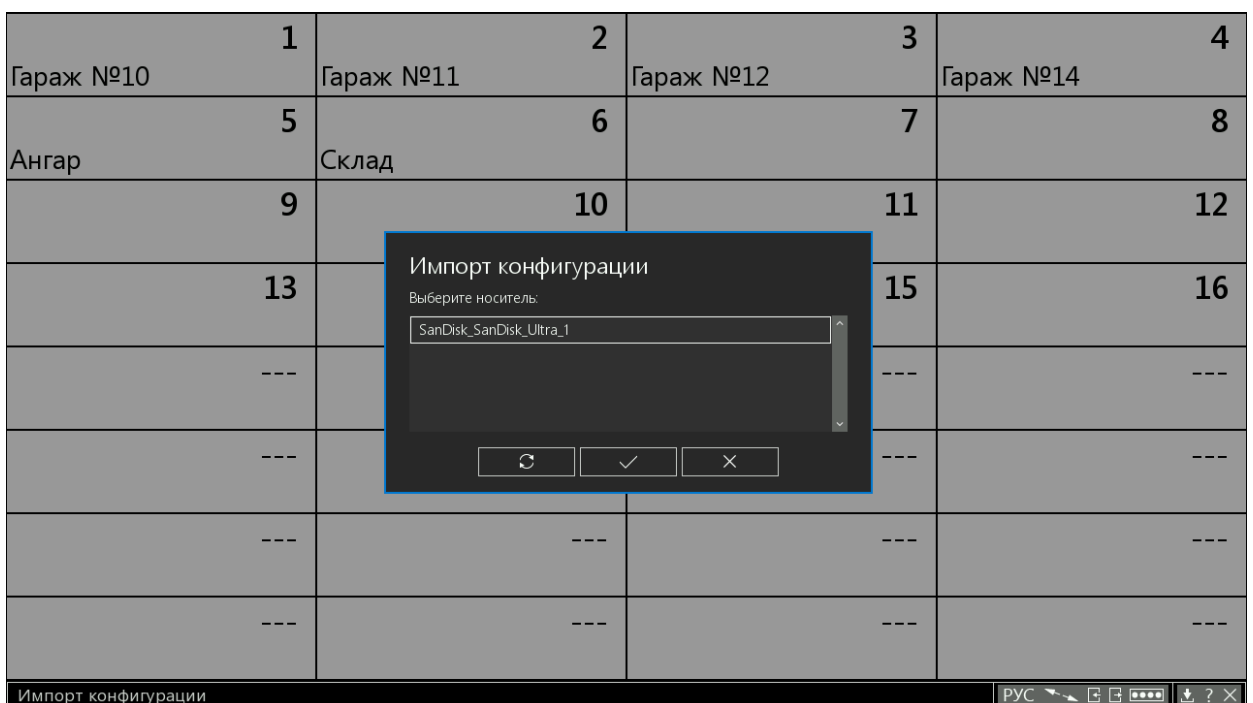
1
Гараж №10

2
Гараж №11

3
Гараж №12

4
Гараж №14

5
Ангар

6
Склад

7

8

9

10

11

12

13

15

16

---

---

---

---

---

---

---

---

---

---

---

---

---

Импорт конфигурации

Выберите носитель:

SanDisk_SanDisk_Ultra_1

Импорт конфигурации

РУС ? ×